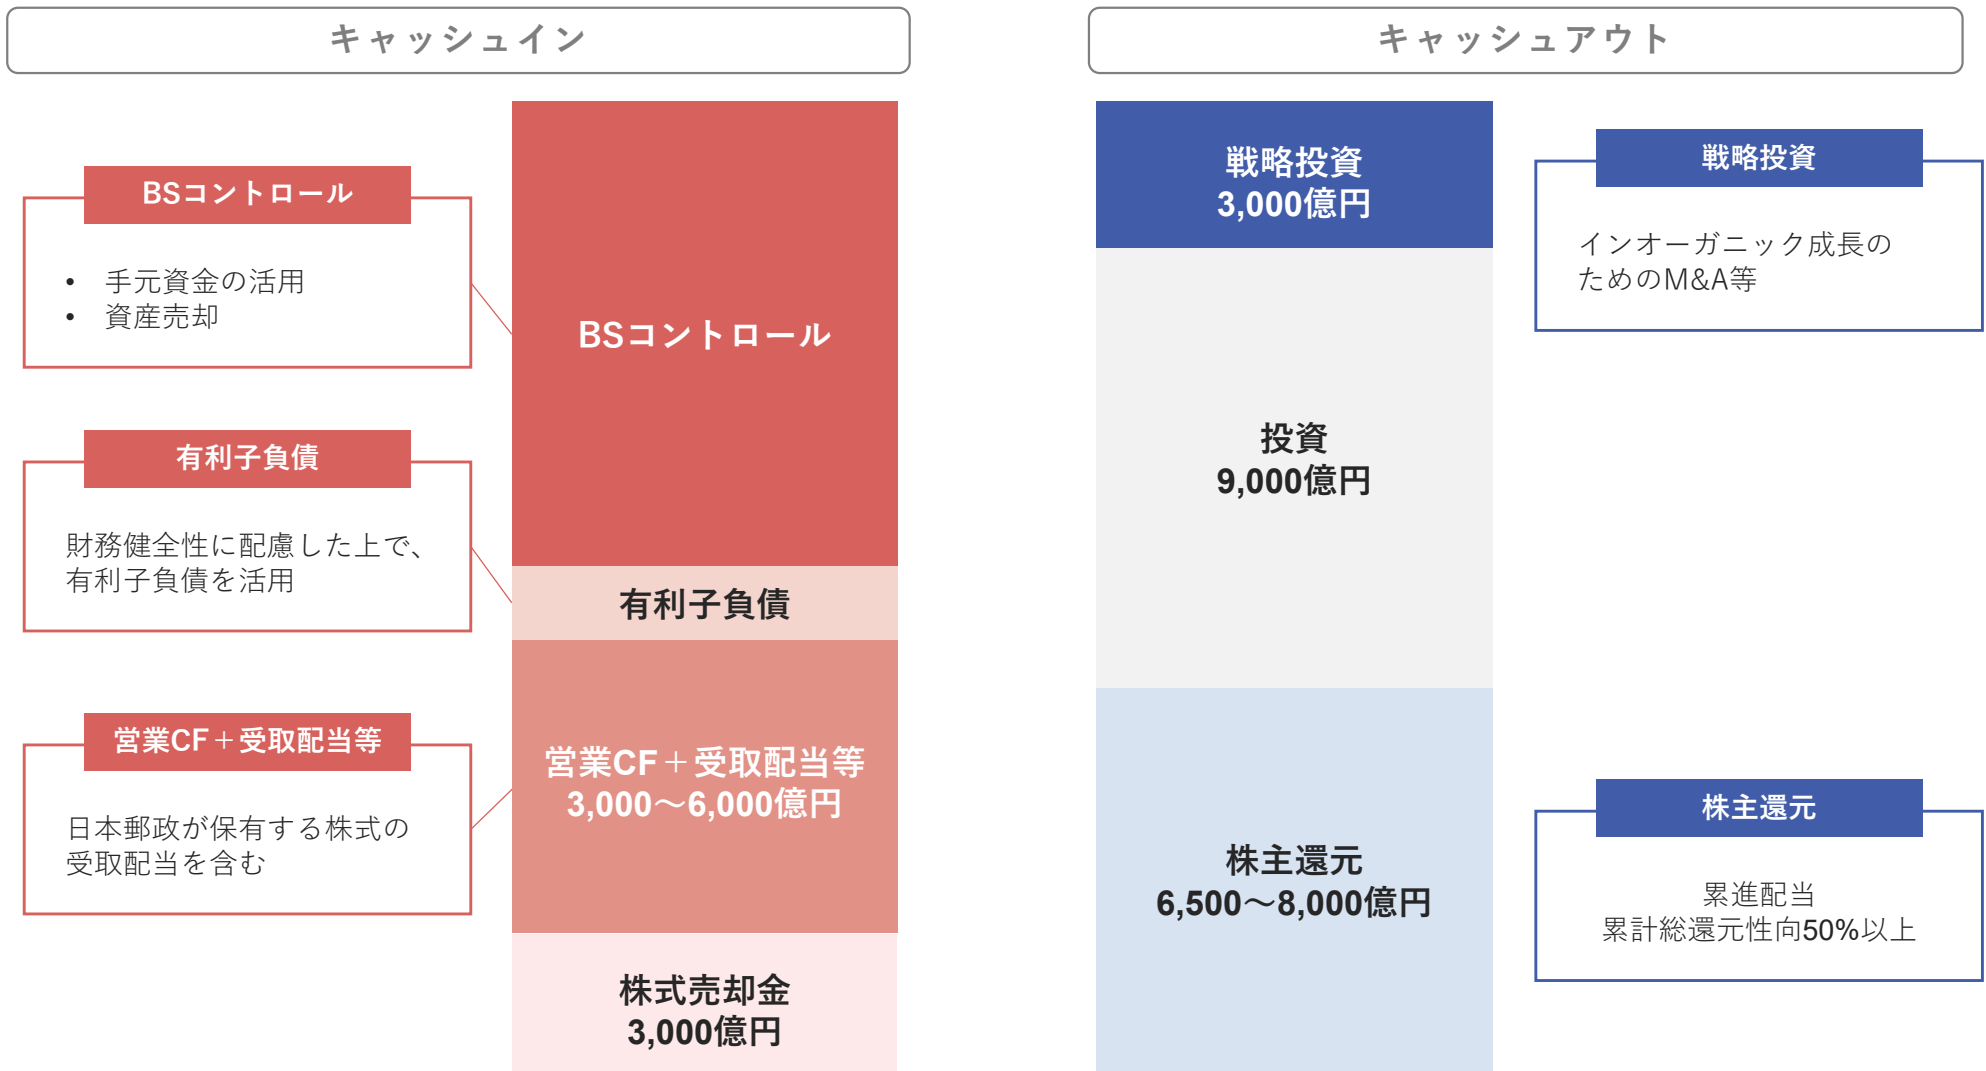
キャッシュイン

BSコントロール

- 手元資金の活用
- 資産売却

有利子負債

財務健全性に配慮した上で、有利子負債を活用

営業CF＋受取配当等

日本郵政が保有する株式の受取配当を含む

BSコントロール

有利子負債

営業CF＋受取配当等
3,000～6,000億円

株式売却金
3,000億円

キャッシュアウト

戦略投資
3,000億円

投資
9,000億円

株主還元
6,500～8,000億円

戦略投資

インオーガニック成長のためのM&A等

株主還元

累進配当
累計総還元性向50%以上